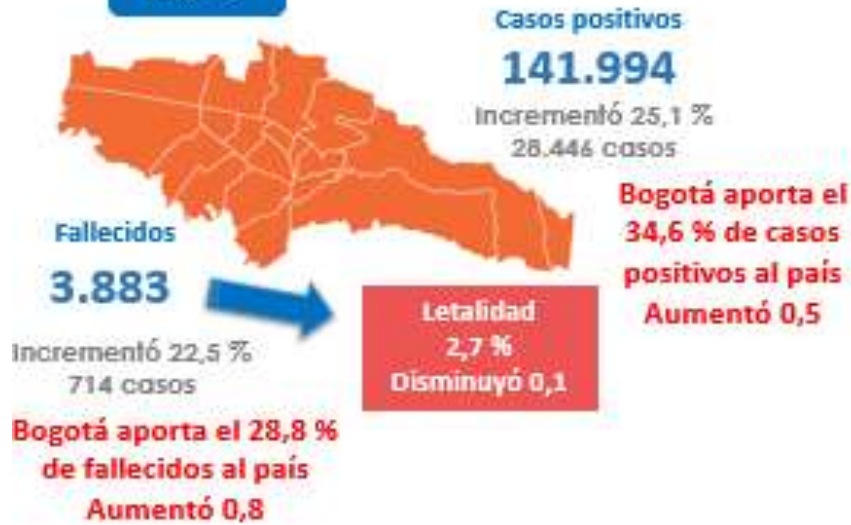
Casos positivos
141.994
Incrementó 25,1 %
28.446 casos

Bogotá aporta el 34,6 % de casos positivos al país
Aumentó 0,5

Fallecidos
3.883
Incrementó 22,5 %
714 casos

Letalidad
2,7 %
Disminuyó 0,1

Bogotá aporta el 28,8 % de fallecidos al país
Aumentó 0,8